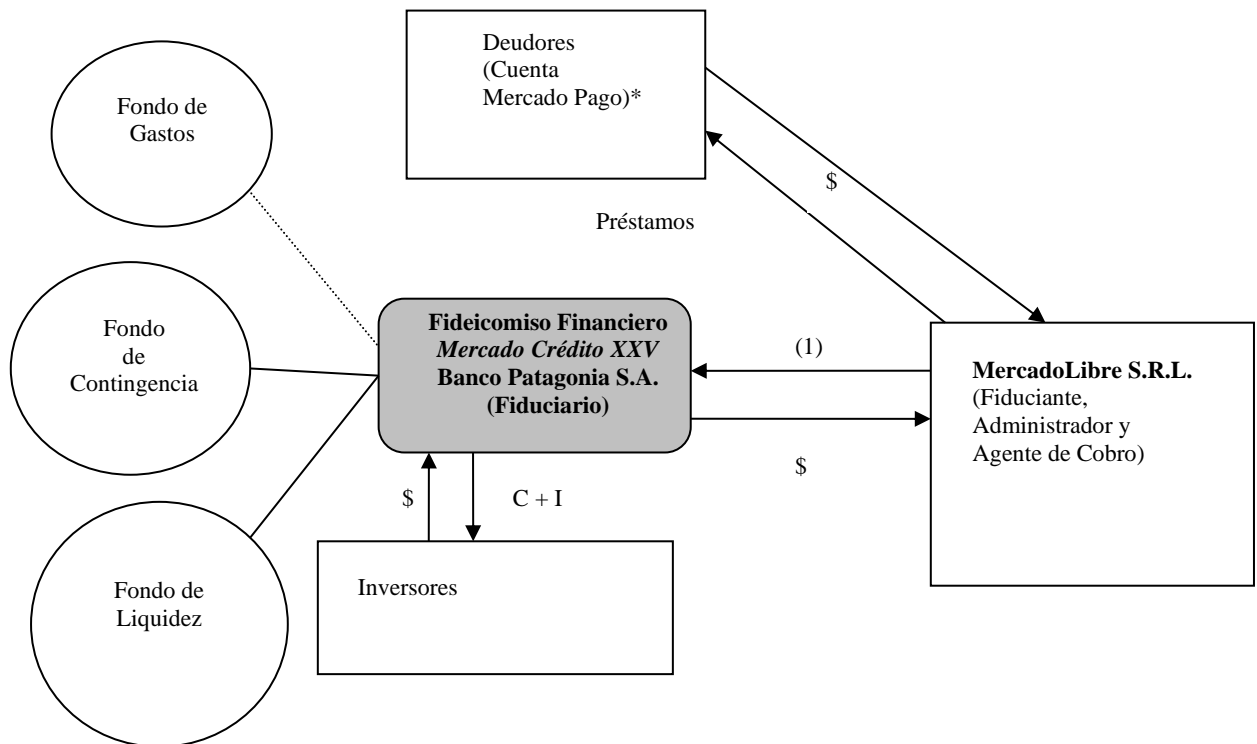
Deudores (Cuenta Mercado Pago)*

Fondo de Gastos

$

Préstamos

Fondo de Contingencia

Fideicomiso Financiero
*Mercado Crédito XXV*
Banco Patagonia S.A.
(Fiduciario)

(1)

MercadoLibre S.R.L.
(Fiduciante, Administrador y Agente de Cobro)

$

$

C + I

Fondo de Liquidez

Inversores